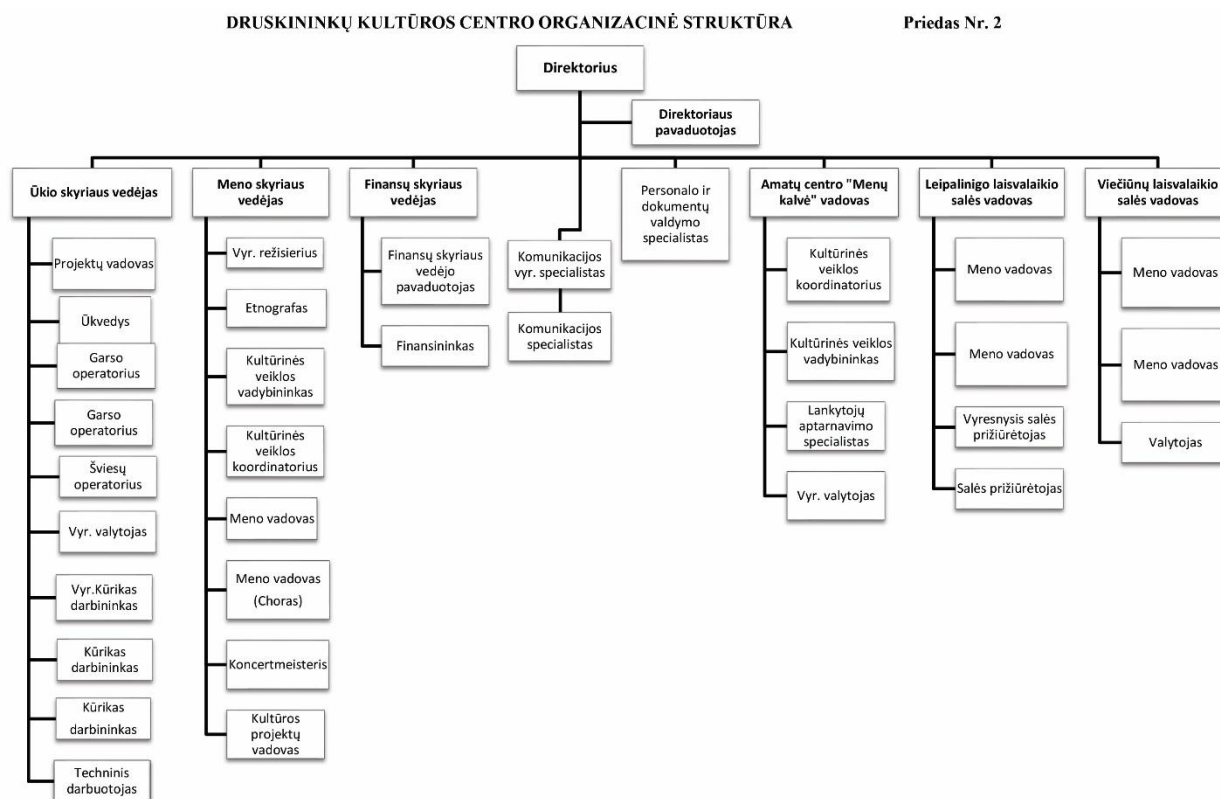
DRUSKININKŲ KULTŪROS CENTRO ORGANIZACINĖ STRUKTŪRA

Priedas Nr. 2

Direktorius

Direktoriaus pavaduotojas

Ūkio skyriaus vedėjas

Projektų vadovas

Ūkvedys

Garso operatorius

Garso operatorius

Šviesų operatorius

Vyr. valytojas

Vyr.Kūrikas darbininkas

Kūrikas darbininkas

Kūrikas darbininkas

Techninis darbuotojas

Meno skyriaus vedėjas

Vyr. režisierius

Etnografas

Kultūrinės veiklos vadybininkas

Kultūrinės veiklos koordinatorius

Meno vadovas

Meno vadovas (Choras)

Koncertmeisteris

Kultūros projektų vadovas

Finansų skyriaus vedėjas

Finansų skyriaus vedėjo pavaduotojas

Finansininkas

Komunikacijos vyr. specialistas

Komunikacijos specialistas

Personalo ir dokumentų valdymo specialistas

Amatų centro "Menų kalvė" vadovas

Kultūrinės veiklos koordinatorius

Kultūrinės veiklos vadybininkas

Lankytojų aptarnavimo specialistas

Vyr. valytojas

Leipalinigo laisvalaikio salės vadovas

Meno vadovas

Meno vadovas

Vyresnysis salės prižiūrėtojas

Salės prižiūrėtojas

Viečiūnų laisvalaikio salės vadovas

Meno vadovas

Meno vadovas

Valytojas